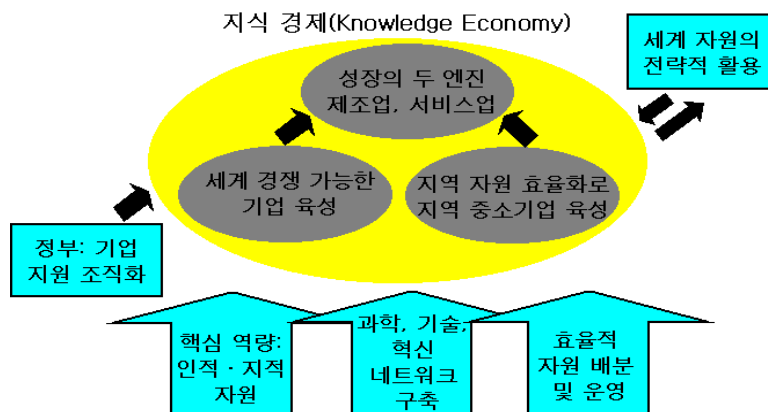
지식 경제(Knowledge Economy)

세계 자원의 전략적 활용

성장의 두 엔진 제조업, 서비스업

세계 경쟁 가능한 기업 육성

지역 자원 효율화로 지역 중소기업 육성

정부: 기업 지원 조직화

핵심 역량: 인적 · 지적 자원

과학, 기술, 혁신 네트워크 구축

효율적 자원 배분 및 운영